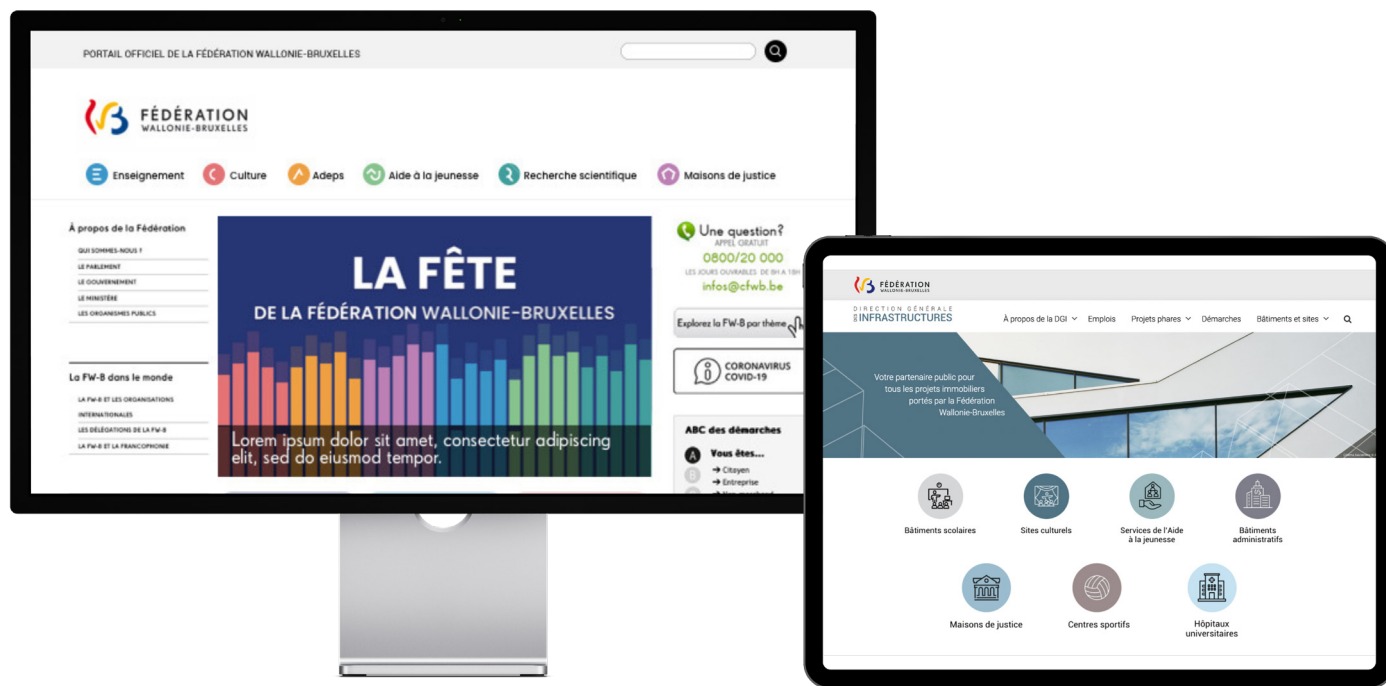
PORTAIL OFFICIEL DE LA FÉDÉRATION WALLONIE-BRUXELLES

FÉDÉRATION
WALLONIE-BRUXELLES

Enseignement Culture Adeps Aide à la jeunesse Recherche scientifique Maisons de justice

À propos de la Fédération
QUI SOMMES-NOUS ?
LE PARLEMENT
LE GOUVERNEMENT
LE MINISTÈRE
LES ORGANISMES PUBLICS

La FW-B dans le monde
LA FW-B ET LES ORGANISATIONS INTERNATIONALES
LES DÉLÉGATIONS DE LA FW-B
LA FW-B ET LA FRANCOPHONIE

LA FÊTE
DE LA FÉDÉRATION WALLONIE-BRUXELLES
Lorem ipsum dolor sit amet, consectetur adipiscing elit, sed do eiusmod tempor.

Une question?
APPEL GRATUIT
0800/20 000
LES JOURS OUVRABLES DE 8H A 18H
infos@cfwb.be

Explorez la FW-B par thème

CORONAVIRUS
COVID-19

ABC des démarches
A Vous êtes...
B ➔ Citoyen
➔ Entreprise
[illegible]

FÉDÉRATION
WALLONIE-BRUXELLES

DIRECTION GÉNÉRALE DES INFRASTRUCTURES
À propos de la DGI Emplois Projets phares Démarches Bâtiments et sites

Votre partenaire public pour tous les projets immobiliers portés par la Fédération Wallonie-Bruxelles

Bâtiments scolaires
Sites culturels
Services de l'Aide à la jeunesse
Bâtiments administratifs
Maisons de justice
Centres sportifs
Hôpitaux universitaires